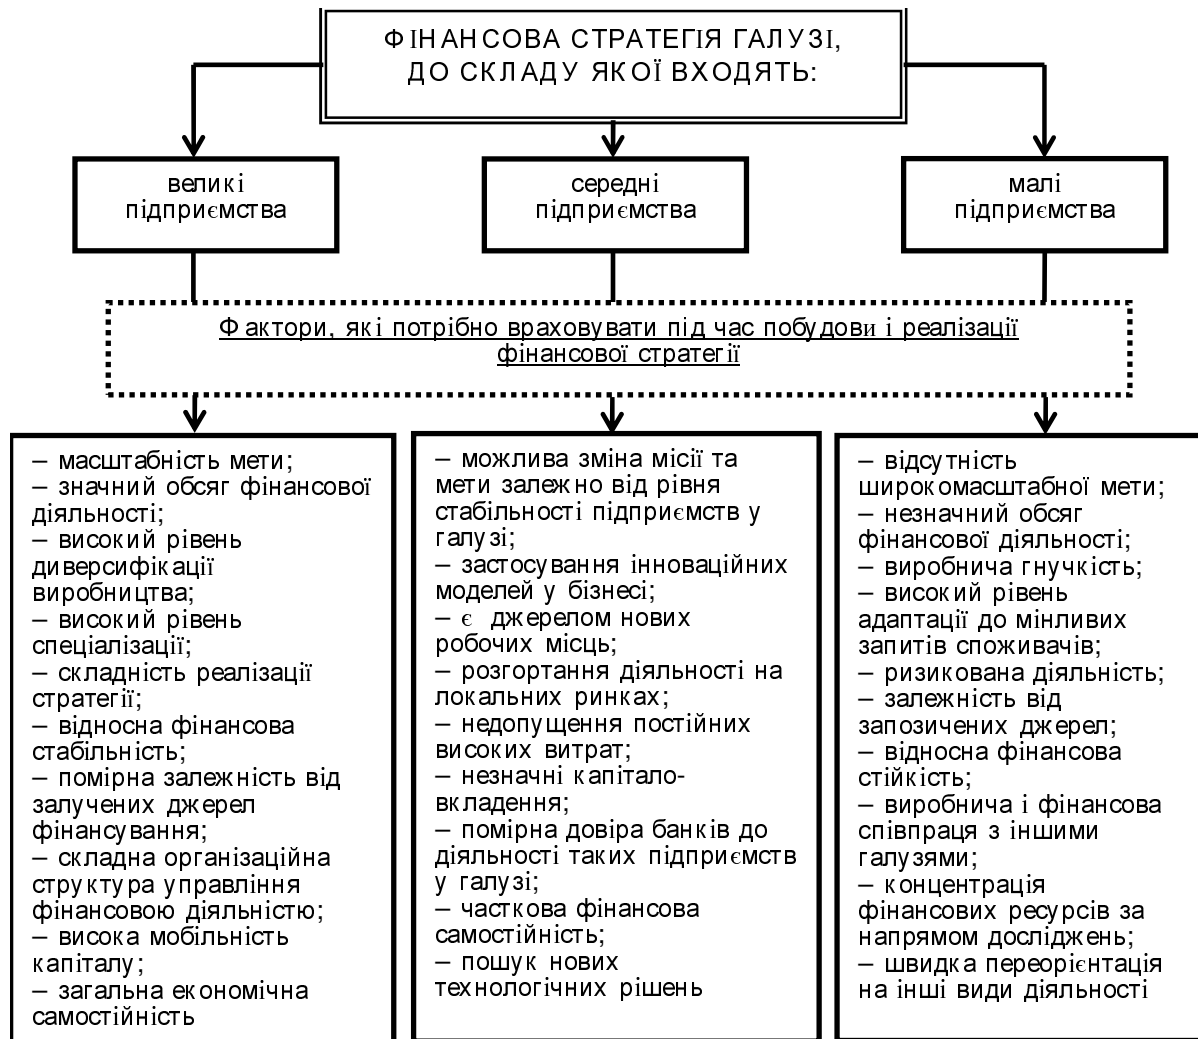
ФІНАНСОВА СТРАТЕГІЯ ГАЛУЗІ, ДО СКЛАДУ ЯКОЇ ВХОДЯТЬ:

великі підприємства

середні підприємства

малі підприємства

Фактори, які потрібно враховувати під час побудови і реалізації фінансової стратегії

– масштабність мети;
– значний обсяг фінансової діяльності;
– високий рівень диверсифікації виробництва;
– високий рівень спеціалізації;
– складність реалізації стратегії;
– відносна фінансова стабільність;
– помірна залежність від залучених джерел фінансування;
– складна організаційна структура управління фінансовою діяльністю;
– висока мобільність капіталу;
– загальна економічна самостійність

– можлива зміна місії та мети залежно від рівня стабільності підприємств у галузі;
– застосування інноваційних моделей у бізнесі;
– є джерелом нових робочих місць;
– розгортання діяльності на локальних ринках;
– недопущення постійних високих витрат;
– незначні капітало-вкладення;
– помірна довіра банків до діяльності таких підприємств у галузі;
– часткова фінансова самостійність;
– пошук нових технологічних рішень

– відсутність широкомасштабної мети;
– незначний обсяг фінансової діяльності;
– виробнича гнучкість;
– високий рівень адаптації до мінливих запитів споживачів;
– ризикована діяльність;
– залежність від запозичених джерел;
– відносна фінансова стійкість;
– виробнича і фінансова співпраця з іншими галузями;
– концентрація фінансових ресурсів за напрямом досліджень;
– швидка переорієнтація на інші види діяльності